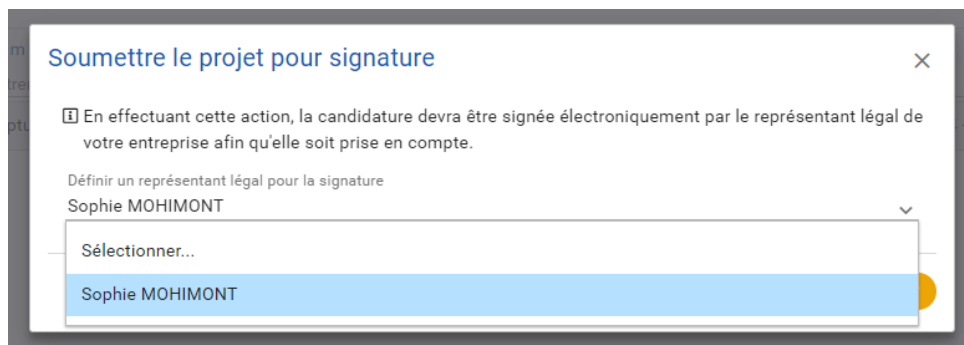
Soumettre le projet pour signature

×

En effectuant cette action, la candidature devra être signée électroniquement par le représentant légal de votre entreprise afin qu'elle soit prise en compte.

Définir un représentant légal pour la signature

Sophie MOHIMONT

Sélectionner...

Sophie MOHIMONT